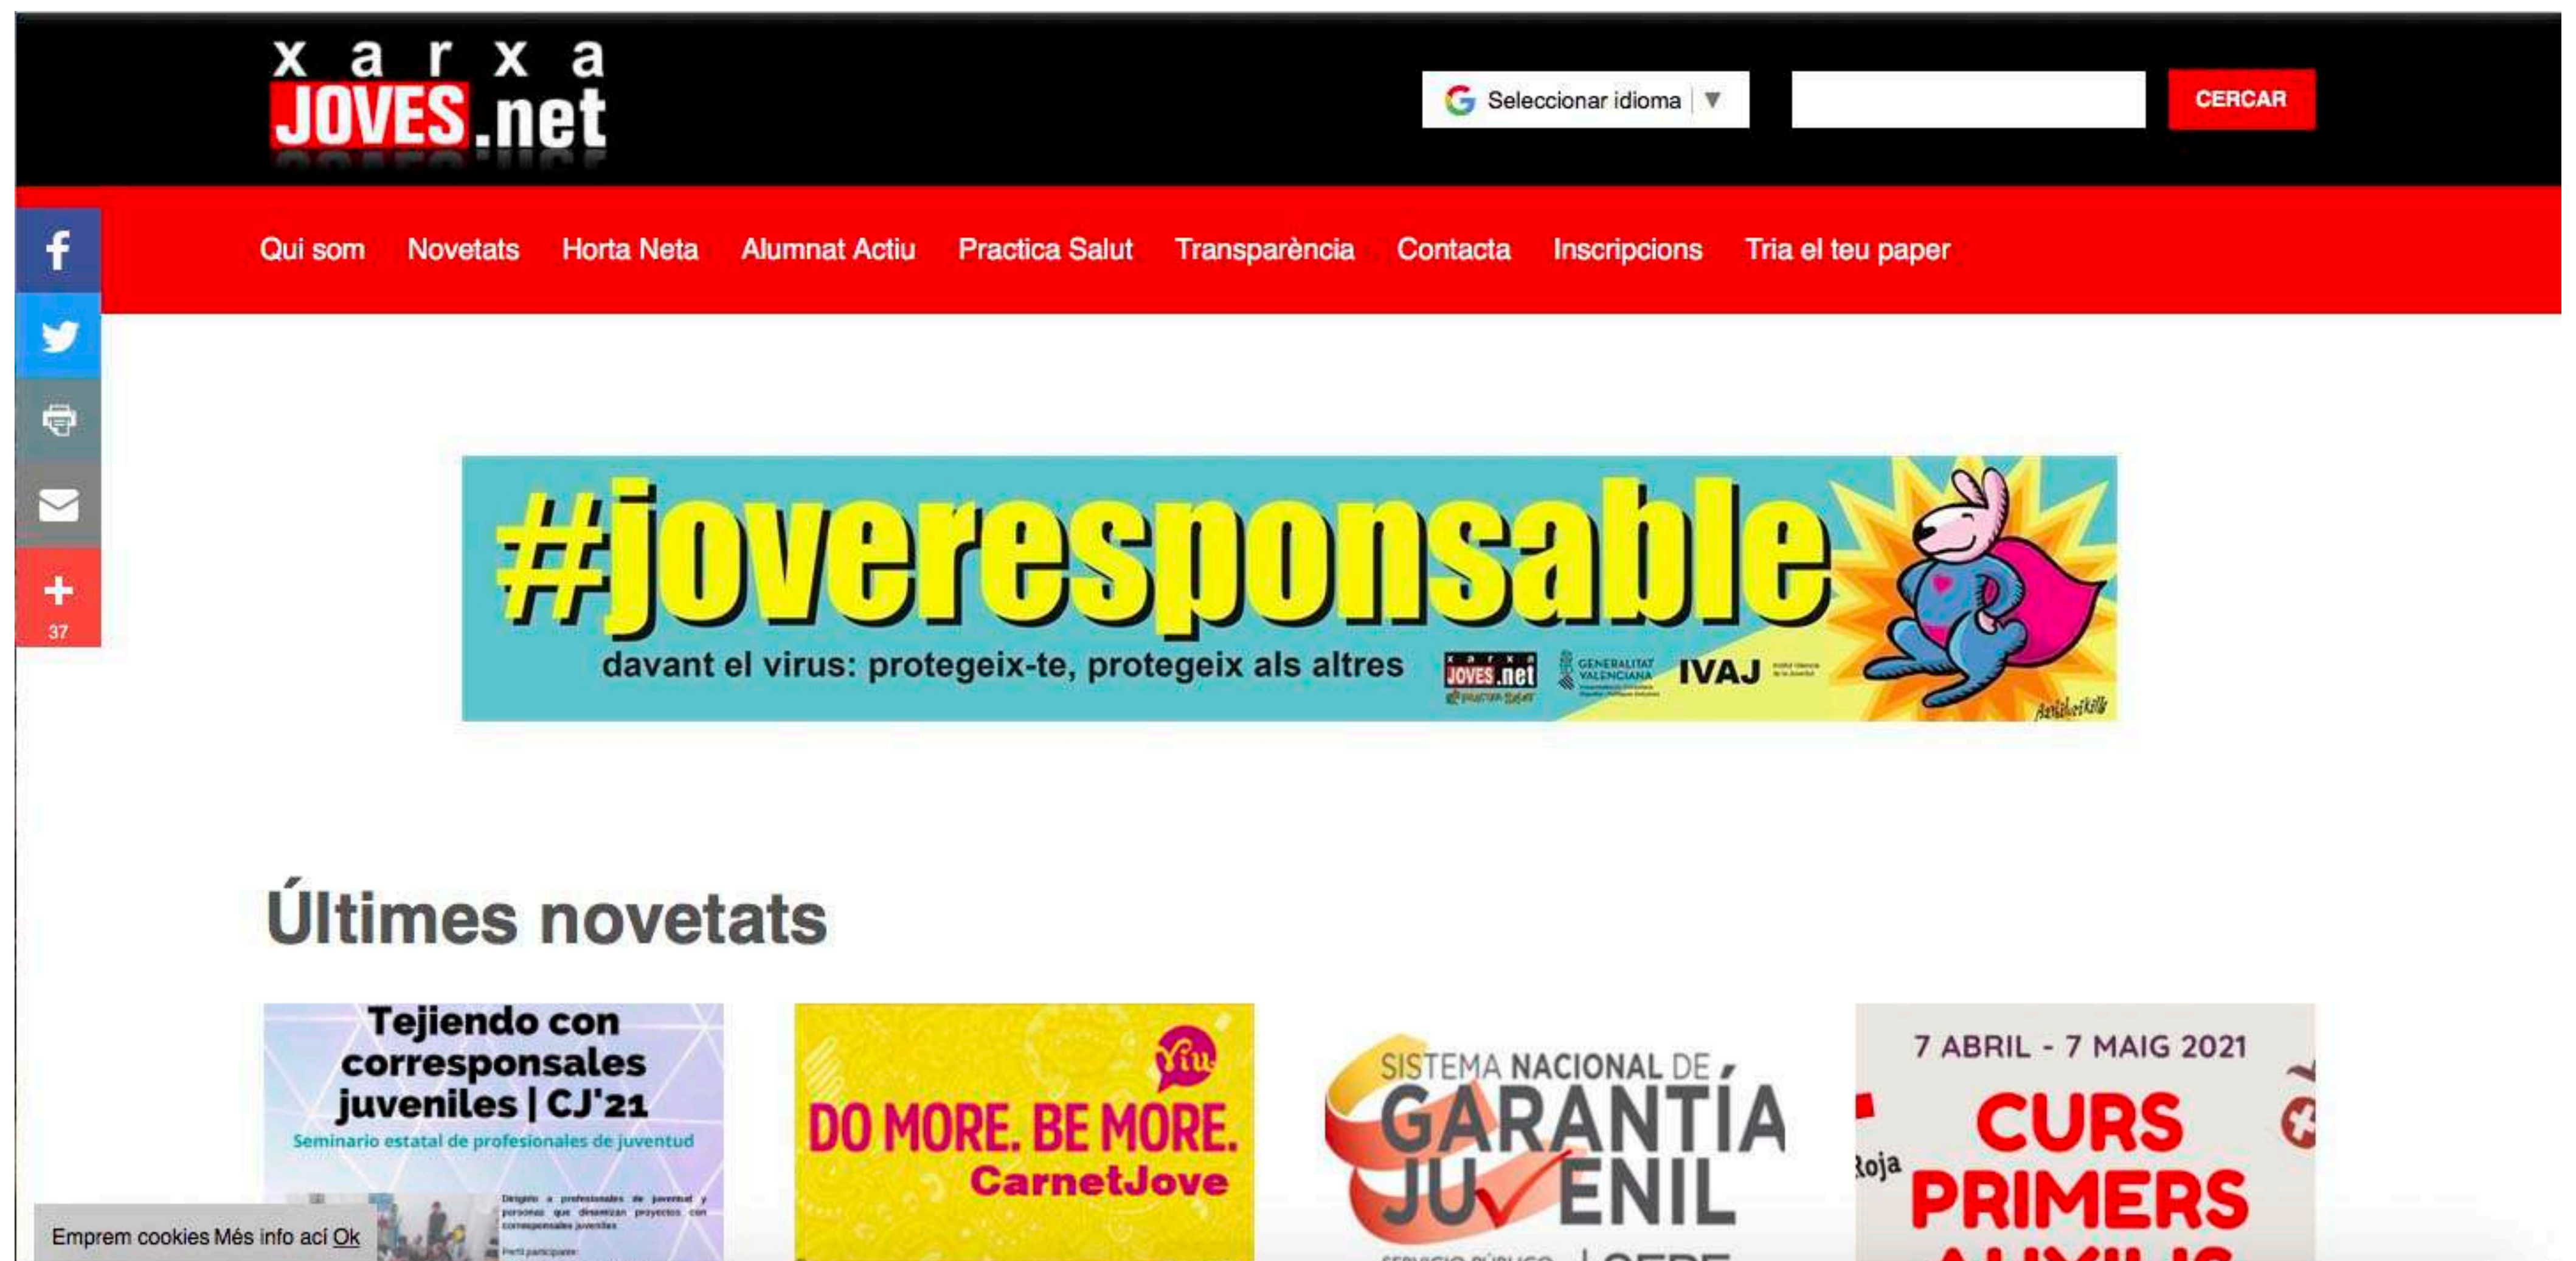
x a r x a
JOVES.net

Seleccionar idioma ▼

CERCAR

Qui som Novetats Horta Neta Alumnat Actiu Practica Salut Transparència Contacta Inscripcions Tria el teu paper

37

#joveresponsable
davant el virus: protegeix-te, protegeix als altres
xarxa JOVES.net
GENERALITAT VALENCIANA
IVAJ

Últimes novetats

Tejiendo con corresponsales juveniles | CJ'21
Seminario estatal de profesionales de juventud

DO MORE. BE MORE.
CarnetJove

SISTEMA NACIONAL DE
GARANTÍA JUVENIL

7 ABRIL - 7 MAIG 2021
CURS PRIMERS
Roja

Emprem cookies Més info ací Ok